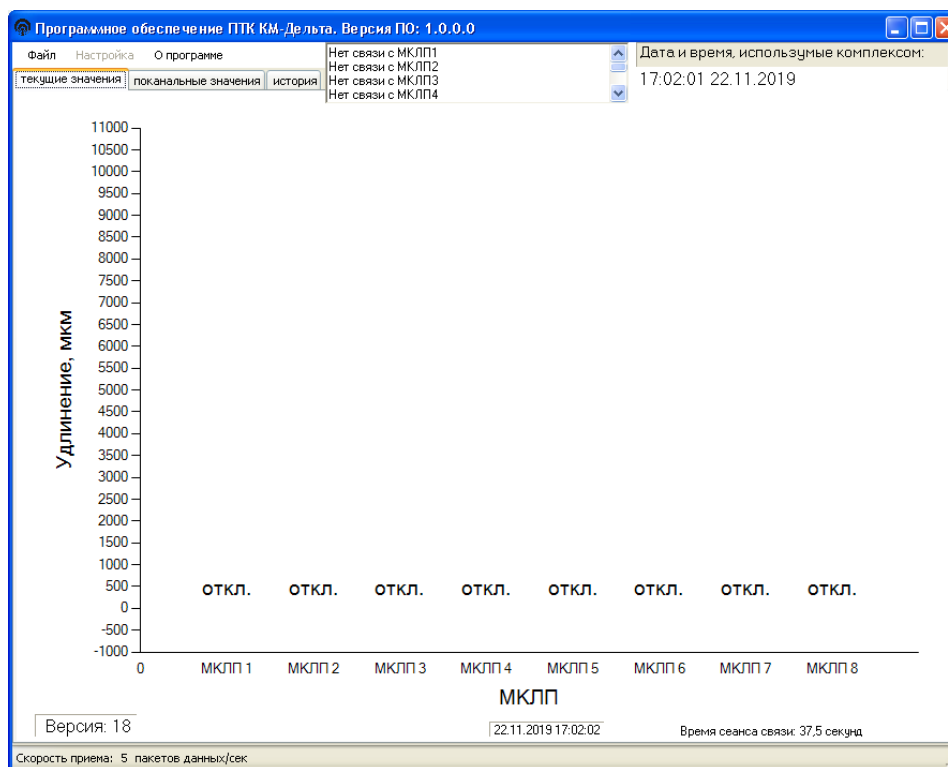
Программное обеспечение ПТК КМ-Дельта. Версия ПО: 1.0.0.0

Файл Настройка О программе

текущие значения | поканальные значения | история

Нет связи с МКЛП1
Нет связи с МКЛП2
Нет связи с МКЛП3
Нет связи с МКЛП4

Дата и время, испольэумые комплексом:
17:02:01 22.11.2019

Удлинение, мкм

11000
10500
10000
9500
9000
8500
8000
7500
7000
6500
6000
5500
5000
4500
4000
3500
3000
2500
2000
1500
1000
500
0
-500
-1000

откл. откл. откл. откл. откл. откл. откл. откл.

0 МКЛП 1 МКЛП 2 МКЛП 3 МКЛП 4 МКЛП 5 МКЛП 6 МКЛП 7 МКЛП 8

МКЛП

Версия: 18

22.11.2019 17:02:02

Время сеанса связи: 37,5 секунд

Скорость приема: 5 пакетов данных/сек